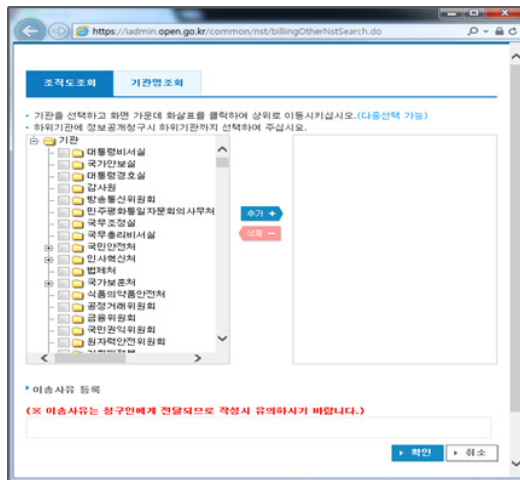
https://iadmin.open.go.kr/common/nst/billingOtherNstSearch.do

조직도조회
기관명조회

• 기관을 선택하고 화면 가운데 화살표를 클릭하여 상위로 이동시키십시오.(다중선택 가능)
• 하위기관에 정보공개청구시 하위기관까지 선택하여 주십시오.

기관
대통령비서실
국가안보실
대통령경호실
감사원
방송통신위원회
민주평화통일자문회의사무처
국무조정실
국무총리비서실
국민안전처
인사혁신처
법제처
국가보훈처
식품의약품안전처
공정거래위원회
금융위원회
국민권익위원회
원자력안전위원회
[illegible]

추가
삭제

이송사유 등록
(※ 이송사유는 청구인에게 전달되므로 작성시 유의하시기 바랍니다.)

확인
취소